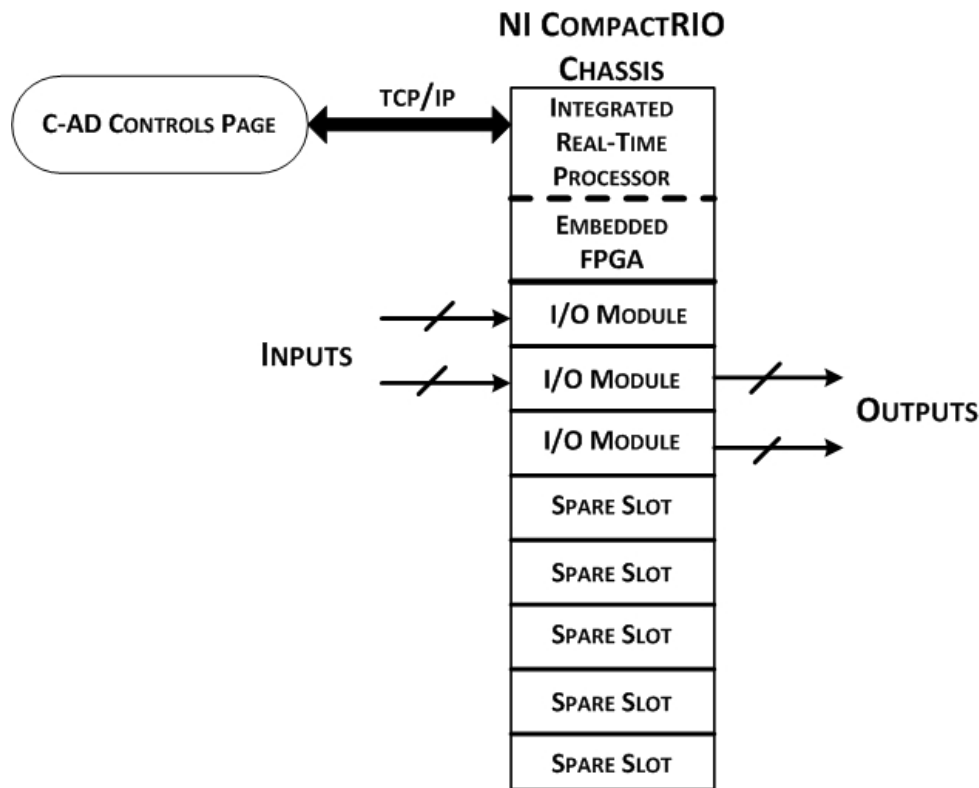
NI CompactRIO Chassis

C-AD Controls Page

TCP/IP

Integrated Real-Time Processor

Embedded FPGA

I/O Module

Inputs

I/O Module

Outputs

I/O Module

Spare Slot

Spare Slot

Spare Slot

Spare Slot

Spare Slot